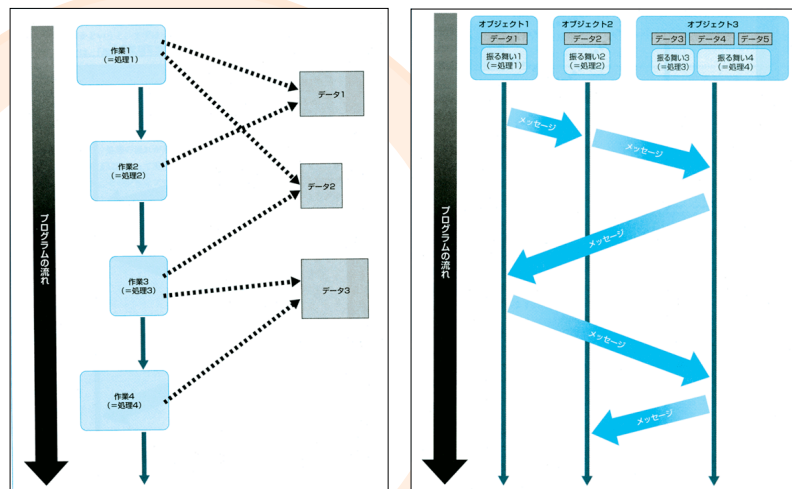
プログラムの流れ

作業1
(=処理1)

作業2
(=処理2)

作業3
(=処理3)

作業4
(=処理4)

データ1

データ2

データ3

プログラムの流れ

オブジェクト1
データ1
振る舞い1
(=処理1)

オブジェクト2
データ2
振る舞い2
(=処理2)

オブジェクト3
データ3
データ4
データ5
振る舞い3
(=処理3)
振る舞い4
(=処理4)

メッセージ

メッセージ

メッセージ

メッセージ

メッセージ